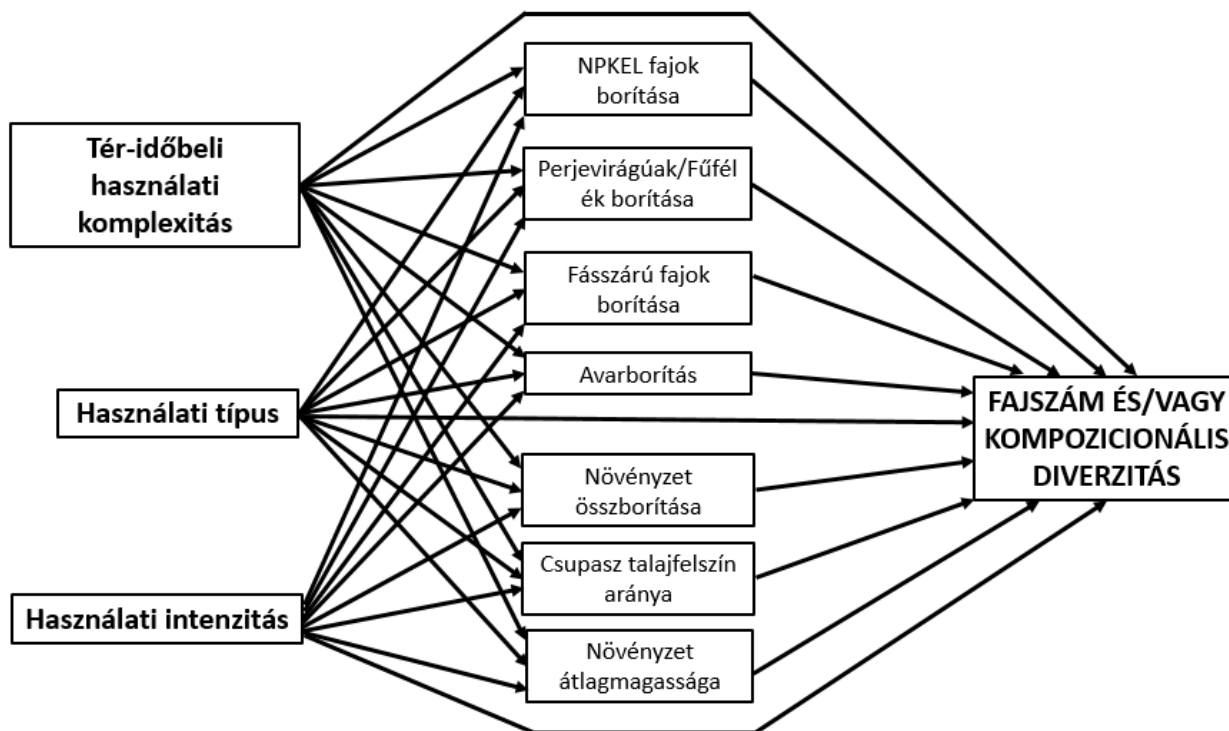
Tér-időbeli használati komplexitás

Használati típus

Használati intenzitás

NPKEL fajok borítása

Perjevirágúak/Fűfélék borítása

Fásszárú fajok borítása

Avarborítás

Növényzet összborítása

Csupasz talajfelszín aránya

Növényzet átlagmagassága

FAJSZÁM ÉS/VAGY KOMPOZICIONÁLIS DIVERZITÁS